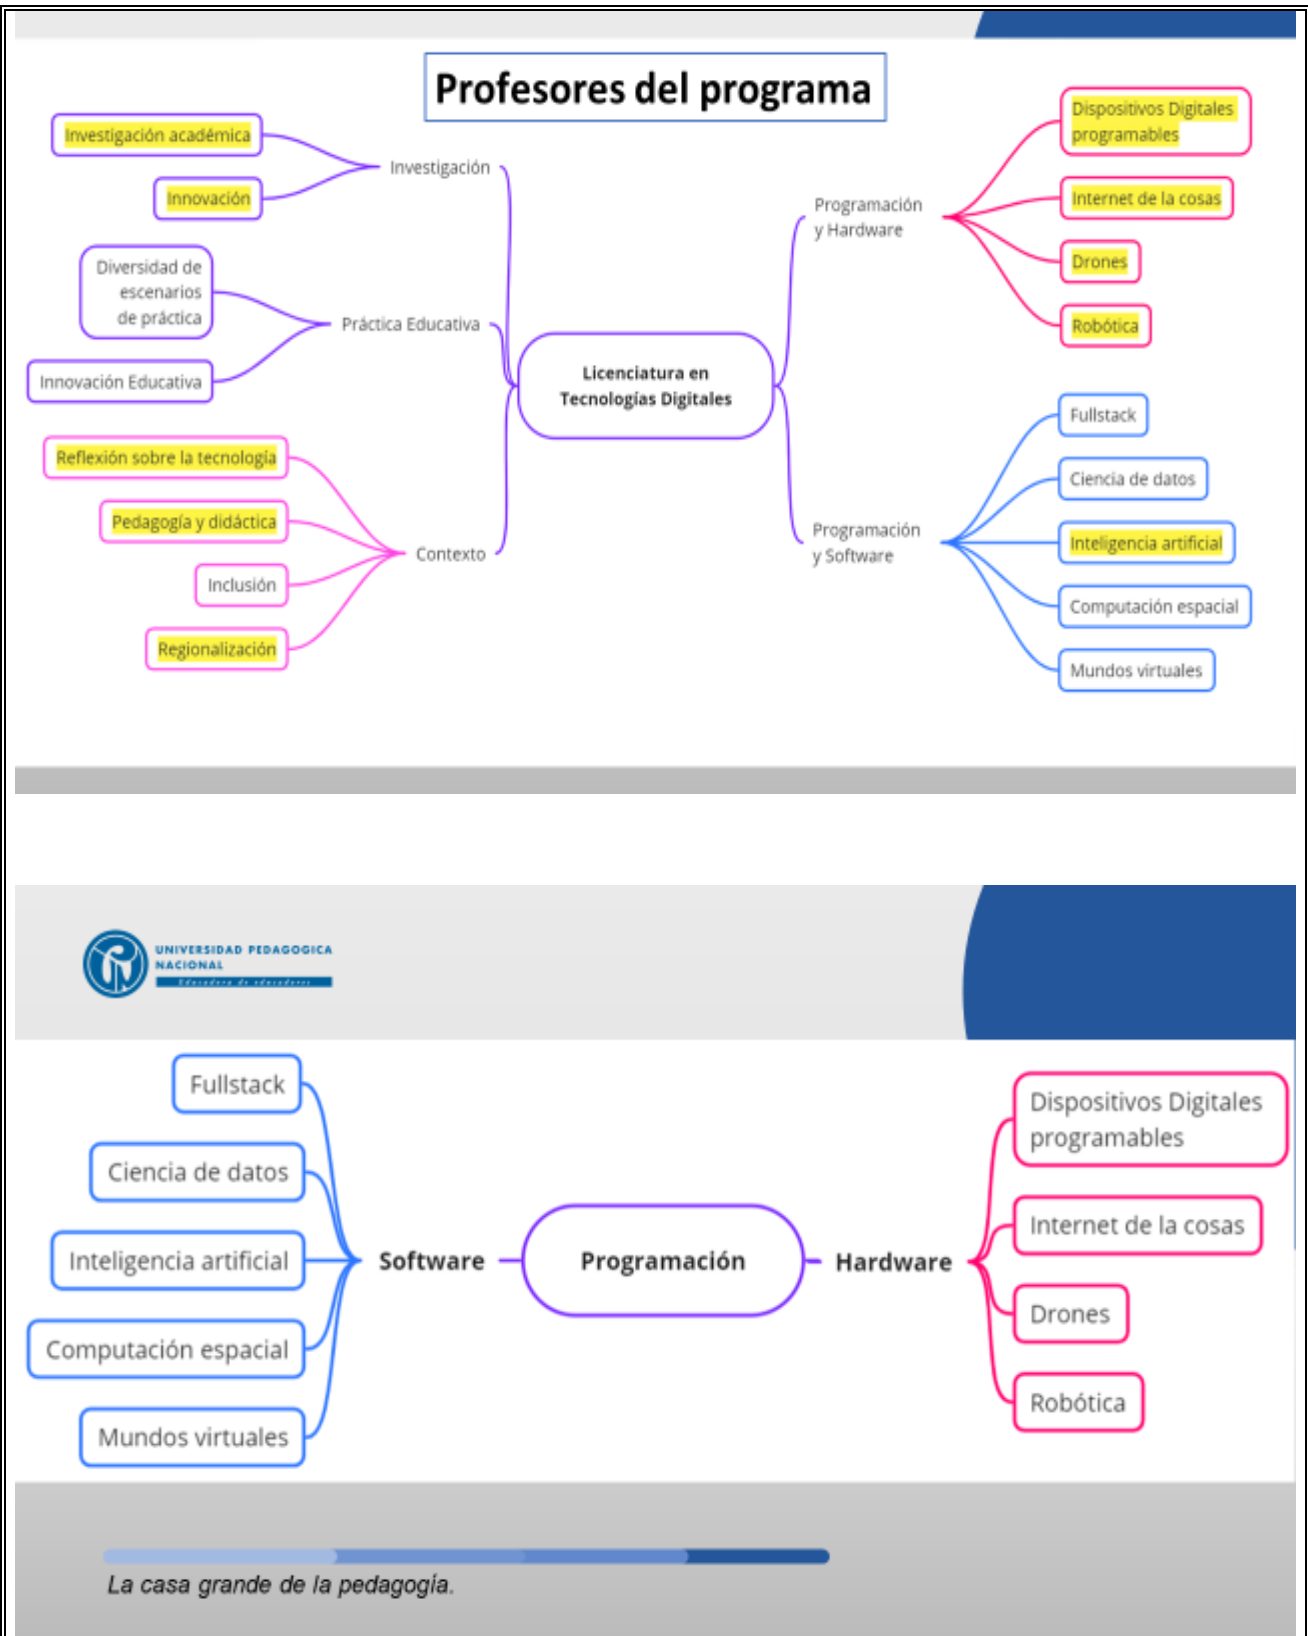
Profesores del programa

Investigación académica
Innovación
Investigación

Diversidad de escenarios de práctica
Innovación Educativa
Práctica Educativa

Reflexión sobre la tecnología
Pedagogía y didáctica
Inclusión
Regionalización
Contexto

Licenciatura en Tecnologías Digitales

Programación y Hardware
Dispositivos Digitales programables
Internet de la cosas
Drones
Robótica

Programación y Software
Fullstack
Ciencia de datos
Inteligencia artificial
Computación espacial
Mundos virtuales

UNIVERSIDAD PEDAGOGICA NACIONAL
Educadora de educadores

Fullstack
Ciencia de datos
Inteligencia artificial
Computación espacial
Mundos virtuales
Software
Programación
Hardware
Dispositivos Digitales programables
Internet de la cosas
Drones
Robótica

La casa grande de la pedagogía.